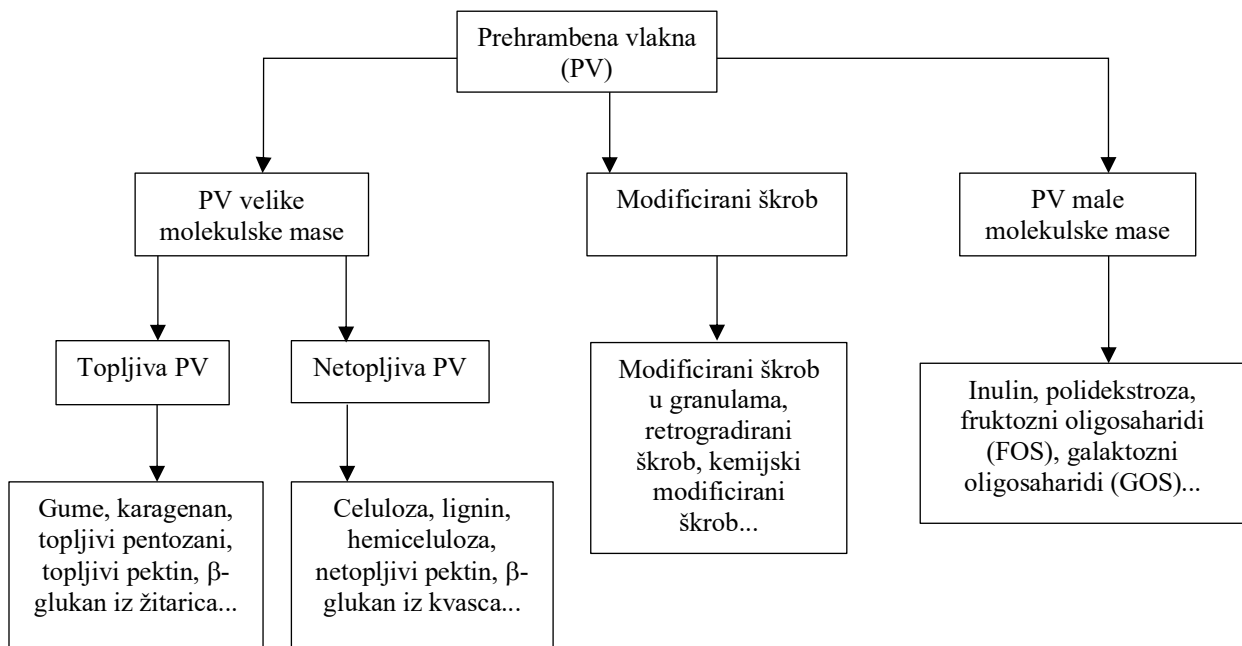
Prehrambena vlakna (PV)

PV velike molekulske mase

Modificirani škrob

PV male molekulske mase

Topljiva PV

Netopljiva PV

Modificirani škrob u granulama, retrogradirani škrob, kemijski modificirani škrob...

Inulin, polidekstroza, fruktozni oligosaharidi (FOS), galaktozni oligosaharidi (GOS)...

Gume, karagenan, topljivi pentozani, topljivi pektin, β-glukan iz žitarica...

Celuloza, lignin, hemiceluloza, netopljivi pektin, β-glukan iz kvasca...